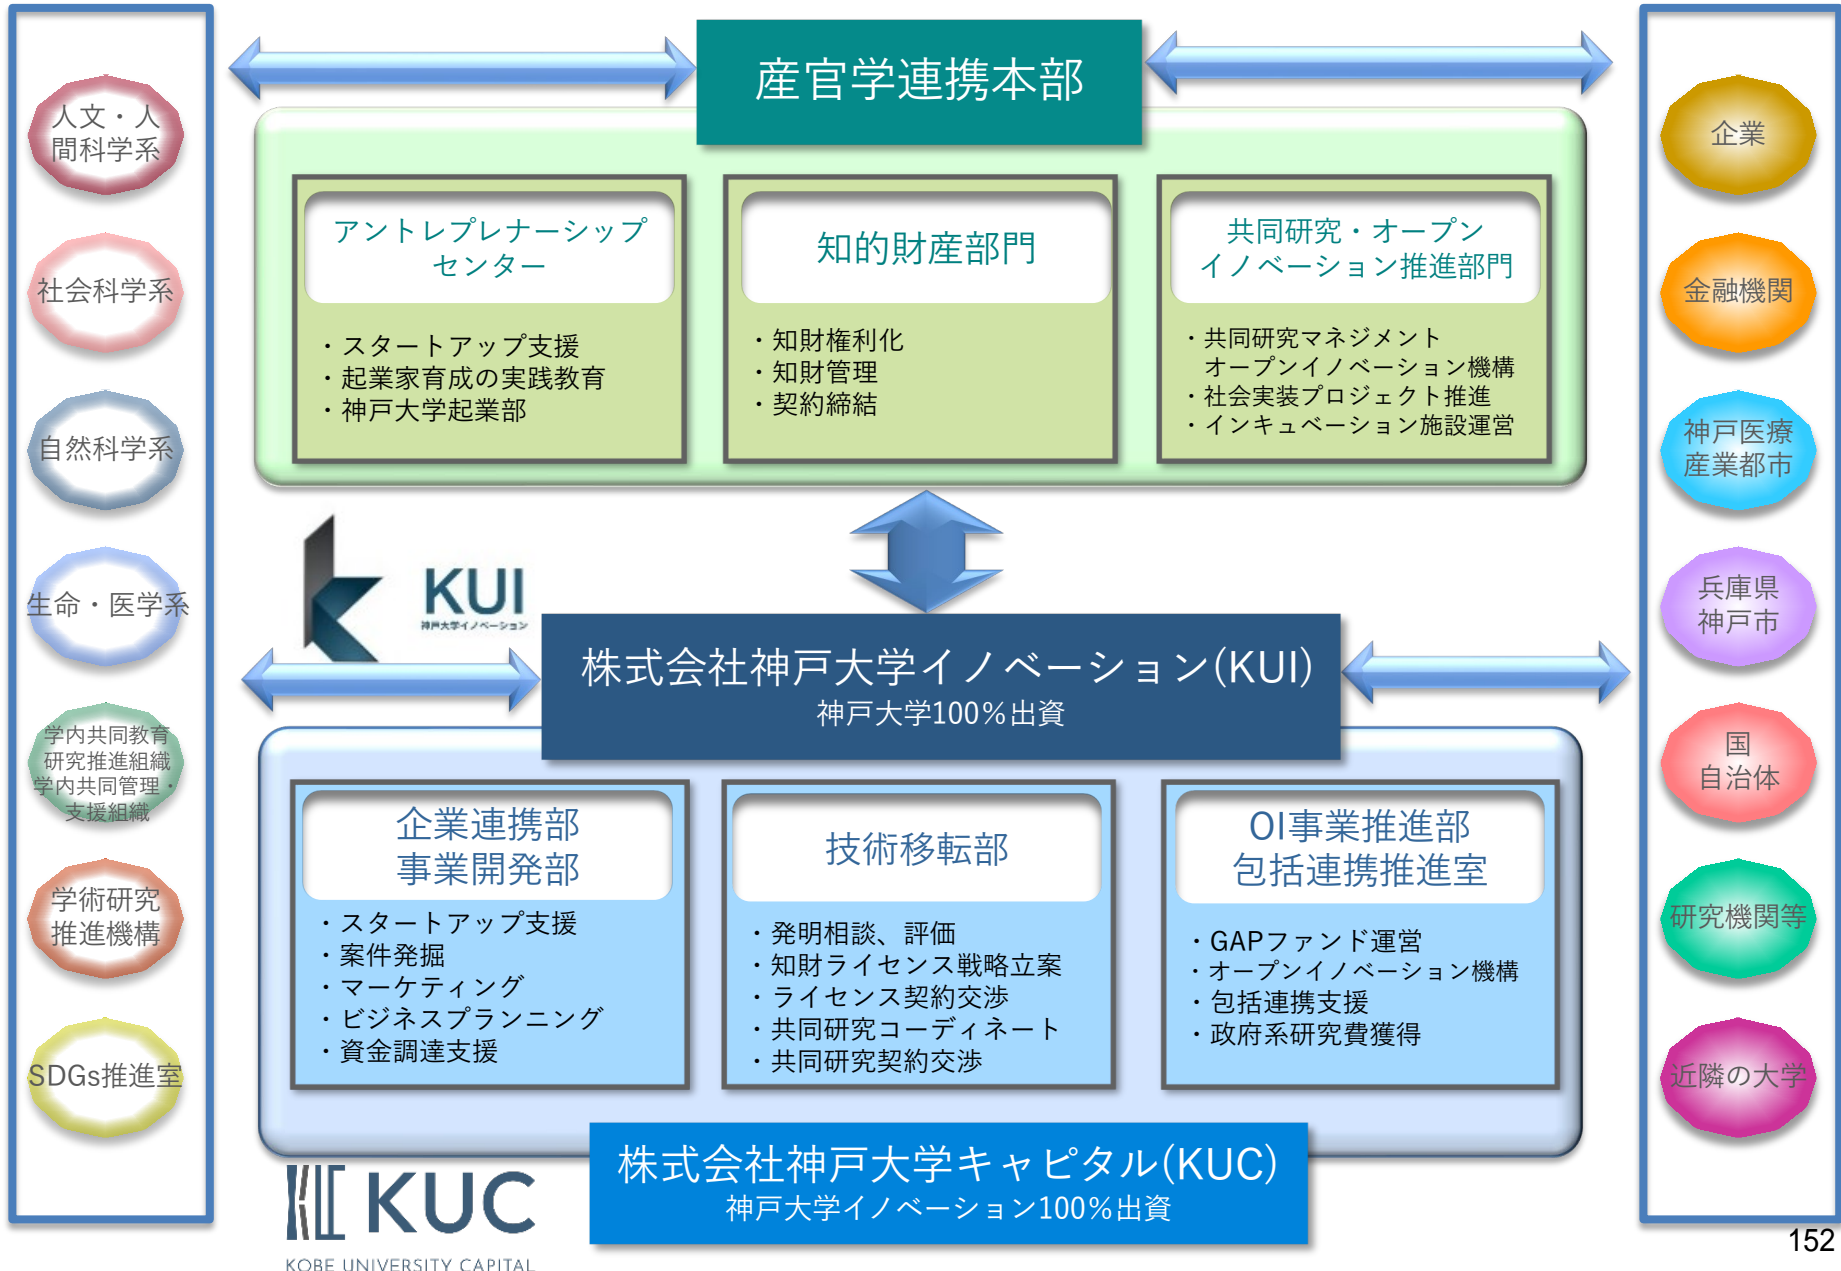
人文・人間科学系

社会科学系

自然科学系

生命・医学系

学内共同教育研究推進組織
学内共同管理・支援組織

学術研究推進機構

SDGs推進室

産官学連携本部

アントレプレナーシップセンター

・スタートアップ支援
・起業家育成の実践教育
・神戸大学起業部

知的財産部門

・知財権利化
・知財管理
・契約締結

共同研究・オープンイノベーション推進部門

・共同研究マネジメント
　オープンイノベーション機構
・社会実装プロジェクト推進
・インキュベーション施設運営

KUI
神戸大学イノベーション

株式会社神戸大学イノベーション(KUI)
神戸大学100%出資

企業連携部
事業開発部

・スタートアップ支援
・案件発掘
・マーケティング
・ビジネスプランニング
・資金調達支援

技術移転部

・発明相談、評価
・知財ライセンス戦略立案
・ライセンス契約交渉
・共同研究コーディネート
・共同研究契約交渉

OI事業推進部
包括連携推進室

・GAPファンド運営
・オープンイノベーション機構
・包括連携支援
・政府系研究費獲得

KUC
KOBE UNIVERSITY CAPITAL

株式会社神戸大学キャピタル(KUC)
神戸大学イノベーション100%出資

企業

金融機関

神戸医療産業都市

兵庫県
神戸市

国
自治体

研究機関等

近隣の大学

152